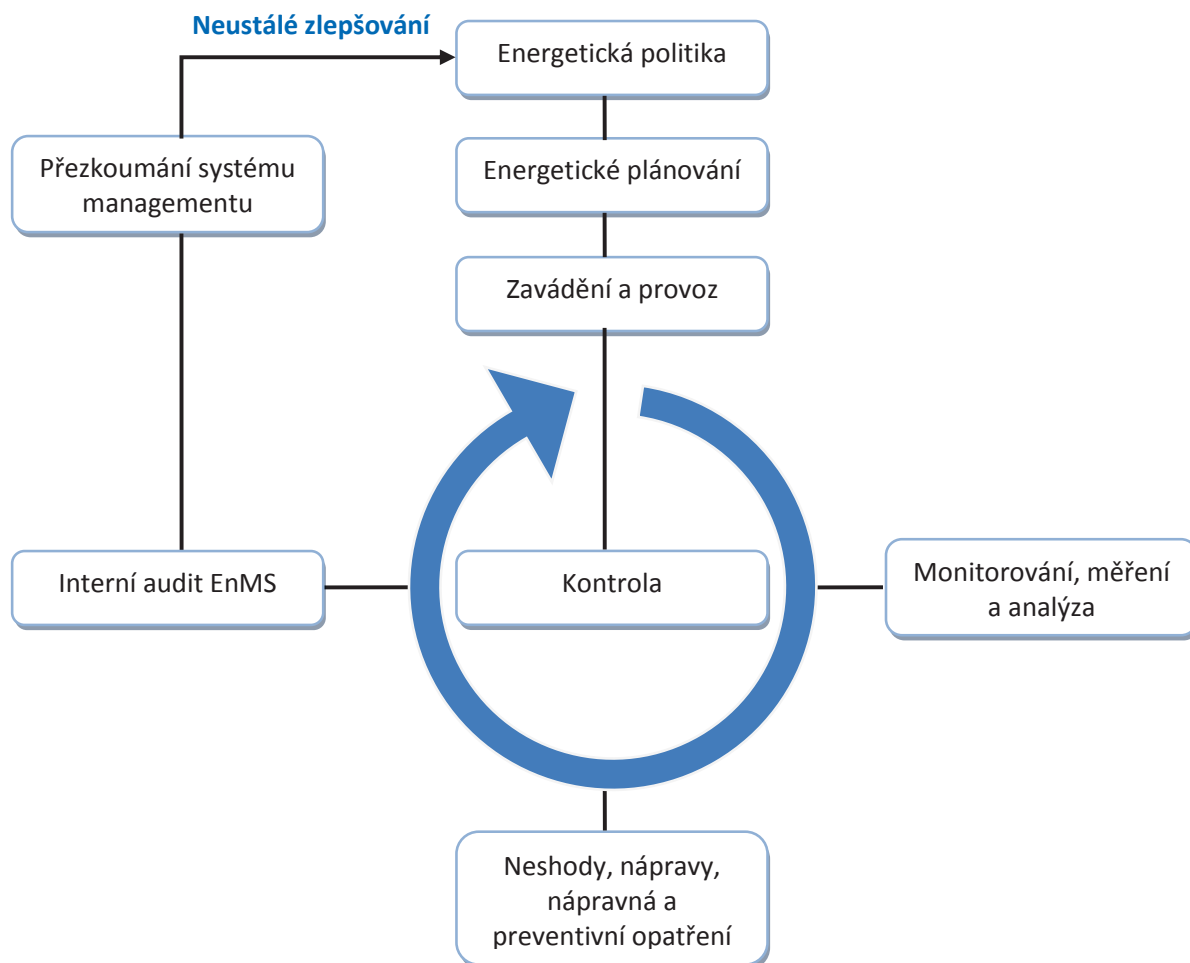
Neustálé zlepšování

Energetická politika

Přezkoumání systému managementu

Energetické plánování

Zavádění a provoz

Interní audit EnMS

Kontrola

Monitorování, měření a analýza

Neshody, nápravy, nápravná a preventivní opatření